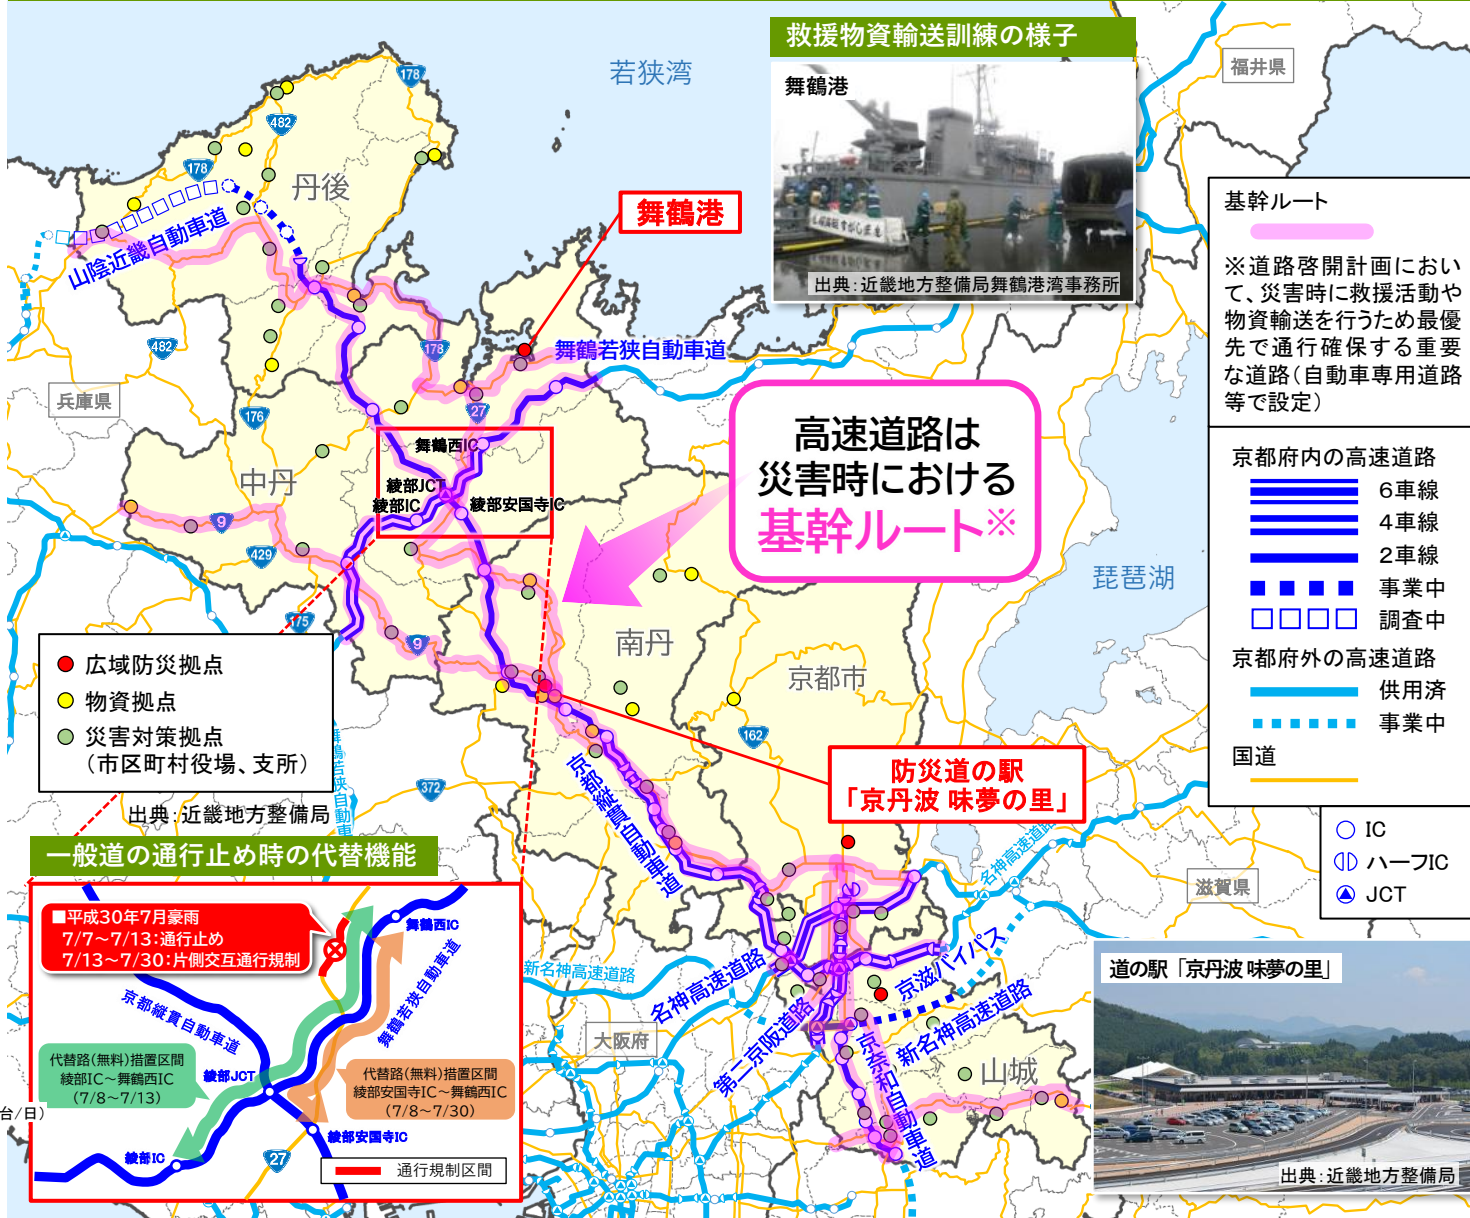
救援物資輸送訓練の様子

舞鶴港

出典：近畿地方整備局舞鶴港湾事務所

若狭湾

福井県

丹後

山陰近畿自動車道

舞鶴港

舞鶴若狭自動車道

兵庫県

中丹

舞鶴西IC

綾部JCT

綾部IC

綾部安国寺IC

高速道路は
災害時における
基幹ルート※

基幹ルート

※道路啓開計画において、災害時に救援活動や物資輸送を行うため最優先で通行確保する重要な道路（自動車専用道路等で設定）

京都府内の高速道路
6車線
4車線
2車線
事業中
調査中
京都府外の高速道路
供用済
事業中
国道

琵琶湖

南丹

京都市

● 広域防災拠点
● 物資拠点
● 災害対策拠点
（市区町村役場、支所）

出典：近畿地方整備局

京都縦貫自動車道

防災道の駅
「京丹波 味夢の里」

IC
ハーフIC
JCT

滋賀県

一般道の通行止め時の代替機能

■平成30年7月豪雨
7/7〜7/13：通行止め
7/13〜7/30：片側交互通行規制

舞鶴西IC

京都縦貫自動車道

舞鶴若狭自動車道

代替路（無料）措置区間
綾部IC〜舞鶴西IC
（7/8〜7/13）

綾部JCT

代替路（無料）措置区間
綾部安国寺IC〜舞鶴西IC
（7/8〜7/30）

綾部IC

綾部安国寺IC

通行規制区間

新名神高速道路

名神高速道路

第二京阪道路

大阪府

京滋バイパス

新名神高速道路

京奈和自動車道

名神高速道路

山城

道の駅「京丹波 味夢の里」

出典：近畿地方整備局

178 482 178 482 176 178 27 9 429 175 9 372 162 27

台/日）